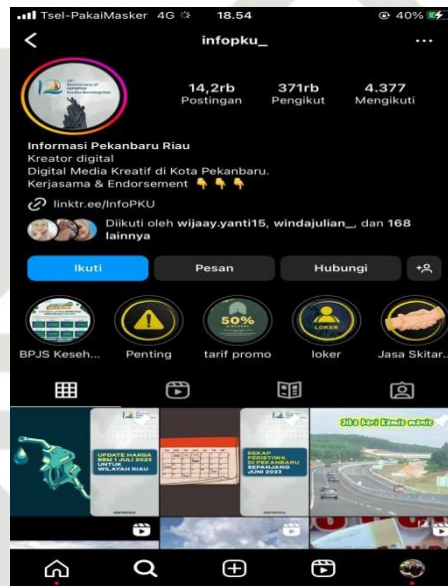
Tsel-PakaiMasker 4G 18.54 40%

infopku_

14,2rb Postingan
371rb Pengikut
4.377 Mengikuti

Informasi Pekanbaru Riau
Kreator digital
Digital Media Kreatif di Kota Pekanbaru.
Kerjasama & Endorsement 👇👇👇

linktr.ee/InfoPKU

Diikuti oleh wijaay.yanti15, windajulian_, dan 168 lainnya

Ikuti
Pesan
Hubungi

50%
LOKER

BPJS Keseh...
Penting
tarif promo
loker
Jasa Skitar...

UPDATE HARGA BBM 1 JULI 2023 UNTUK WILAYAH RIAU

REKAP PERISTIWA DI PEKANBARU SEPANJANG JUNI 2023

Jika hari Kamis manis